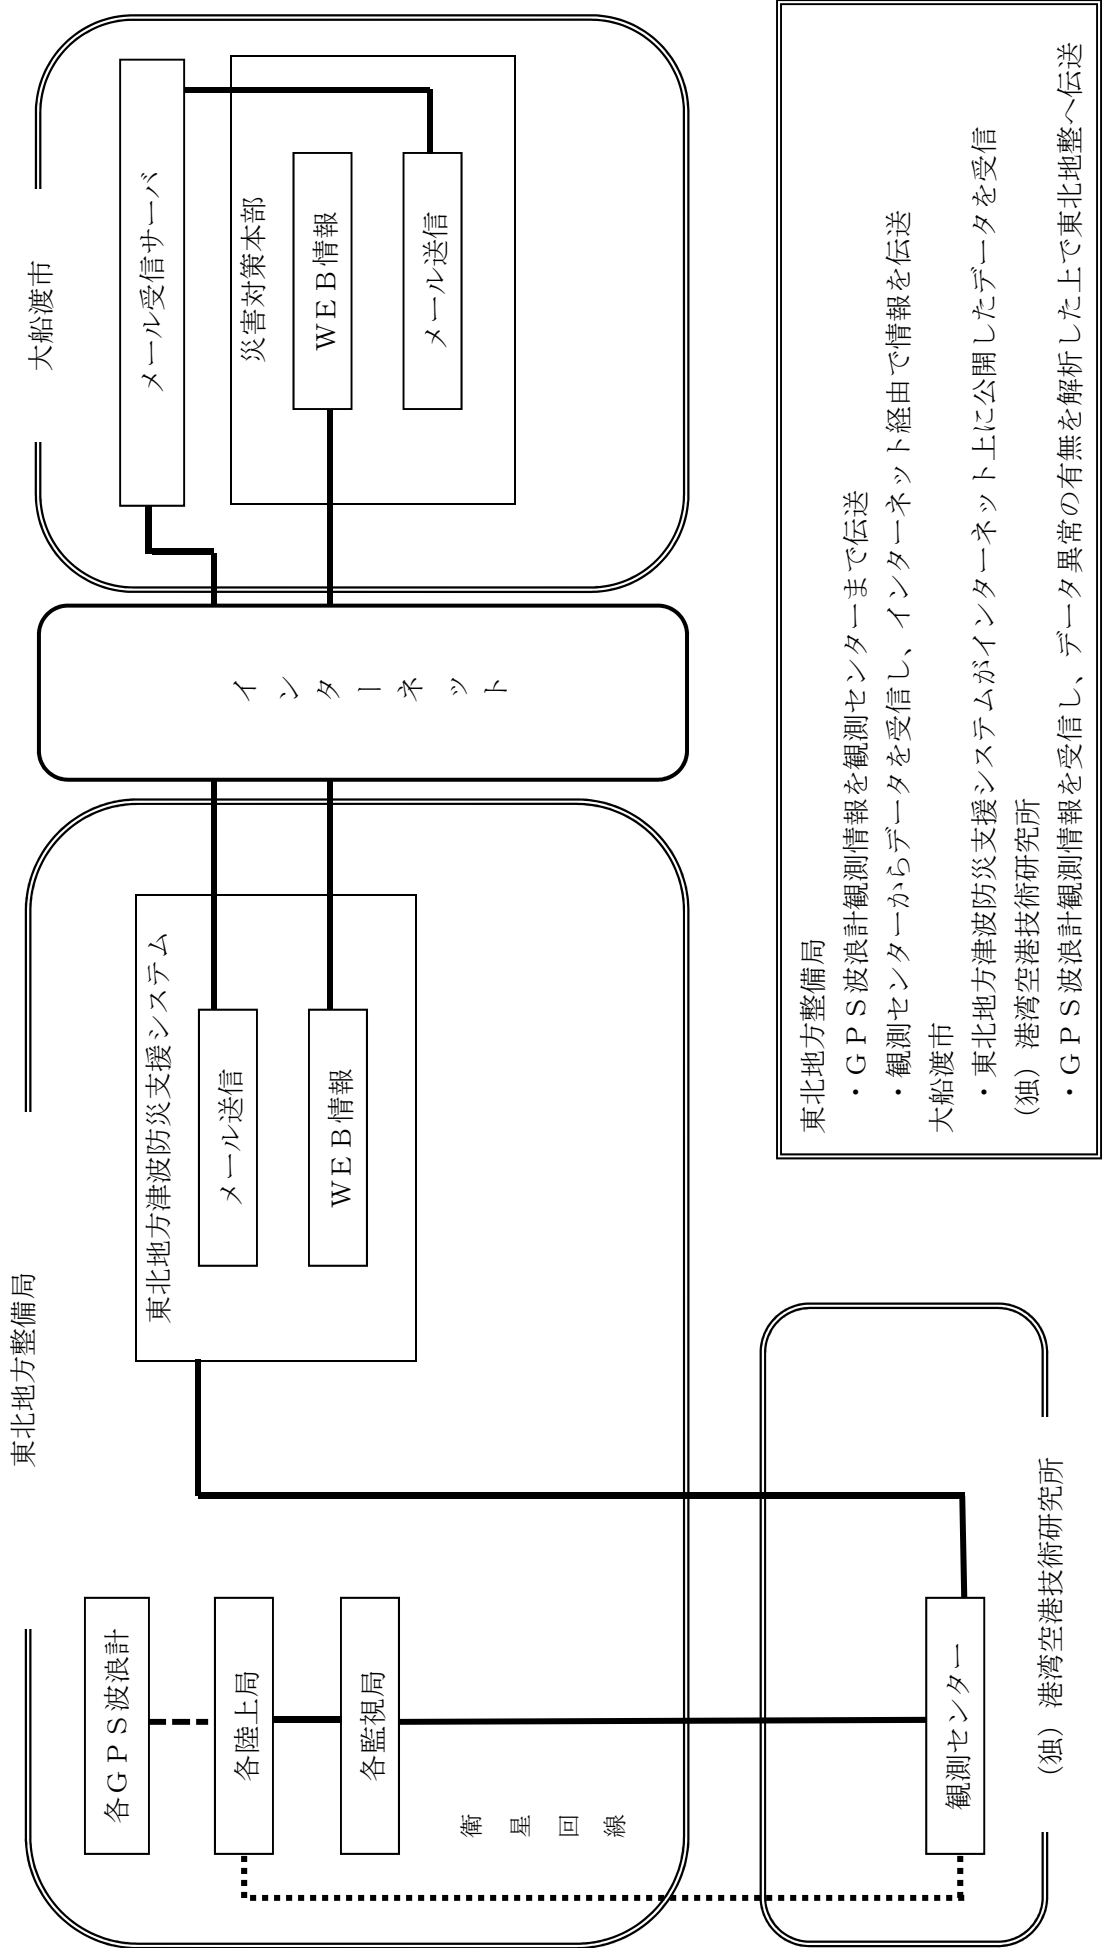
東北地方整備局

各ＧＰＳ波浪計

各陸上局

各監視局

衛星回線

東北地方津波防災支援システム

メール送信

ＷＥＢ情報

（独）港湾空港技術研究所

観測センター

インターネット

大船渡市

メール受信サーバ

災害対策本部

ＷＥＢ情報

メール送信

東北地方整備局
・ＧＰＳ波浪計観測情報を観測センターまで伝送
・観測センターからデータを受信し、インターネット経由で情報を伝送
大船渡市
・東北地方津波防災支援システムがインターネット上に公開したデータを受信
（独）港湾空港技術研究所
・ＧＰＳ波浪計観測情報を受信し、データ異常の有無を解析した上で東北地整へ伝送